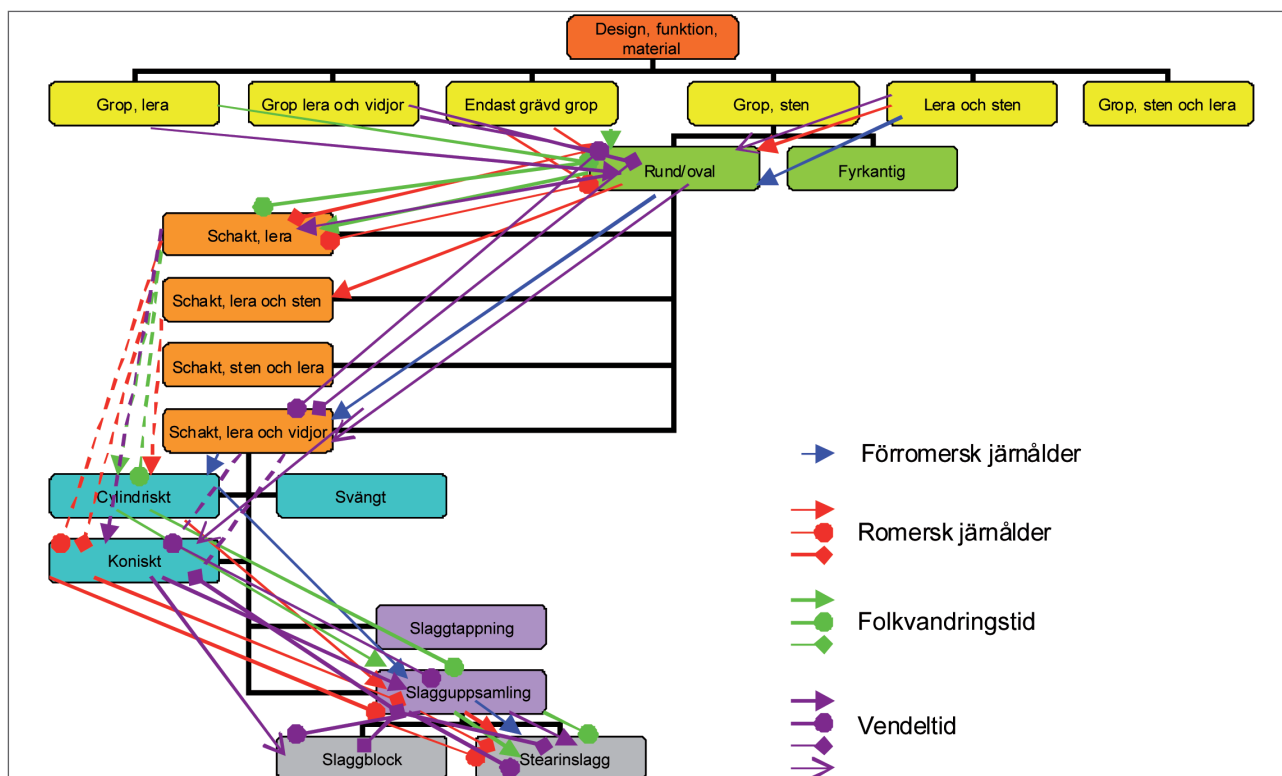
Design, funktion, material

Grop, lera

Grop lera och vidjor

Endast grävd grop

Grop, sten

Lera och sten

Grop, sten och lera

Rund/oval

Fyrkantig

Schakt, lera

Schakt, lera och sten

Schakt, sten och lera

Schakt, lera och vidjor

Cylindriskt

Svängt

Koniskt

Slaggtappning

Slagguppsamling

Slaggblock

Stearinslagg

Förromersk järnålder

Romersk järnålder

Folkvandringstid

Vendeltid